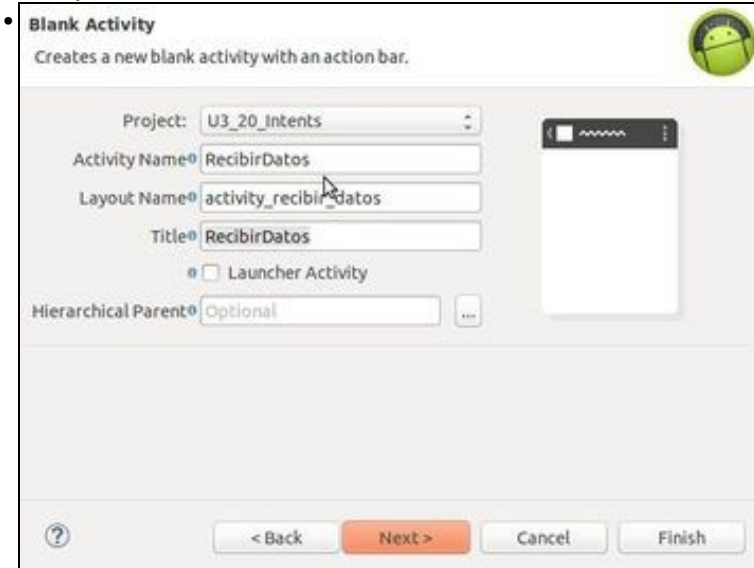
Blank Activity

Creates a new blank activity with an action bar.

Project: U3_20_Intents

Activity Name RecibirDatos

Layout Name activity_recibir_datos

Title RecibirDatos

Launcher Activity

Hierarchical Parent Optional

...

?

< Back

Next >

Cancel

Finish